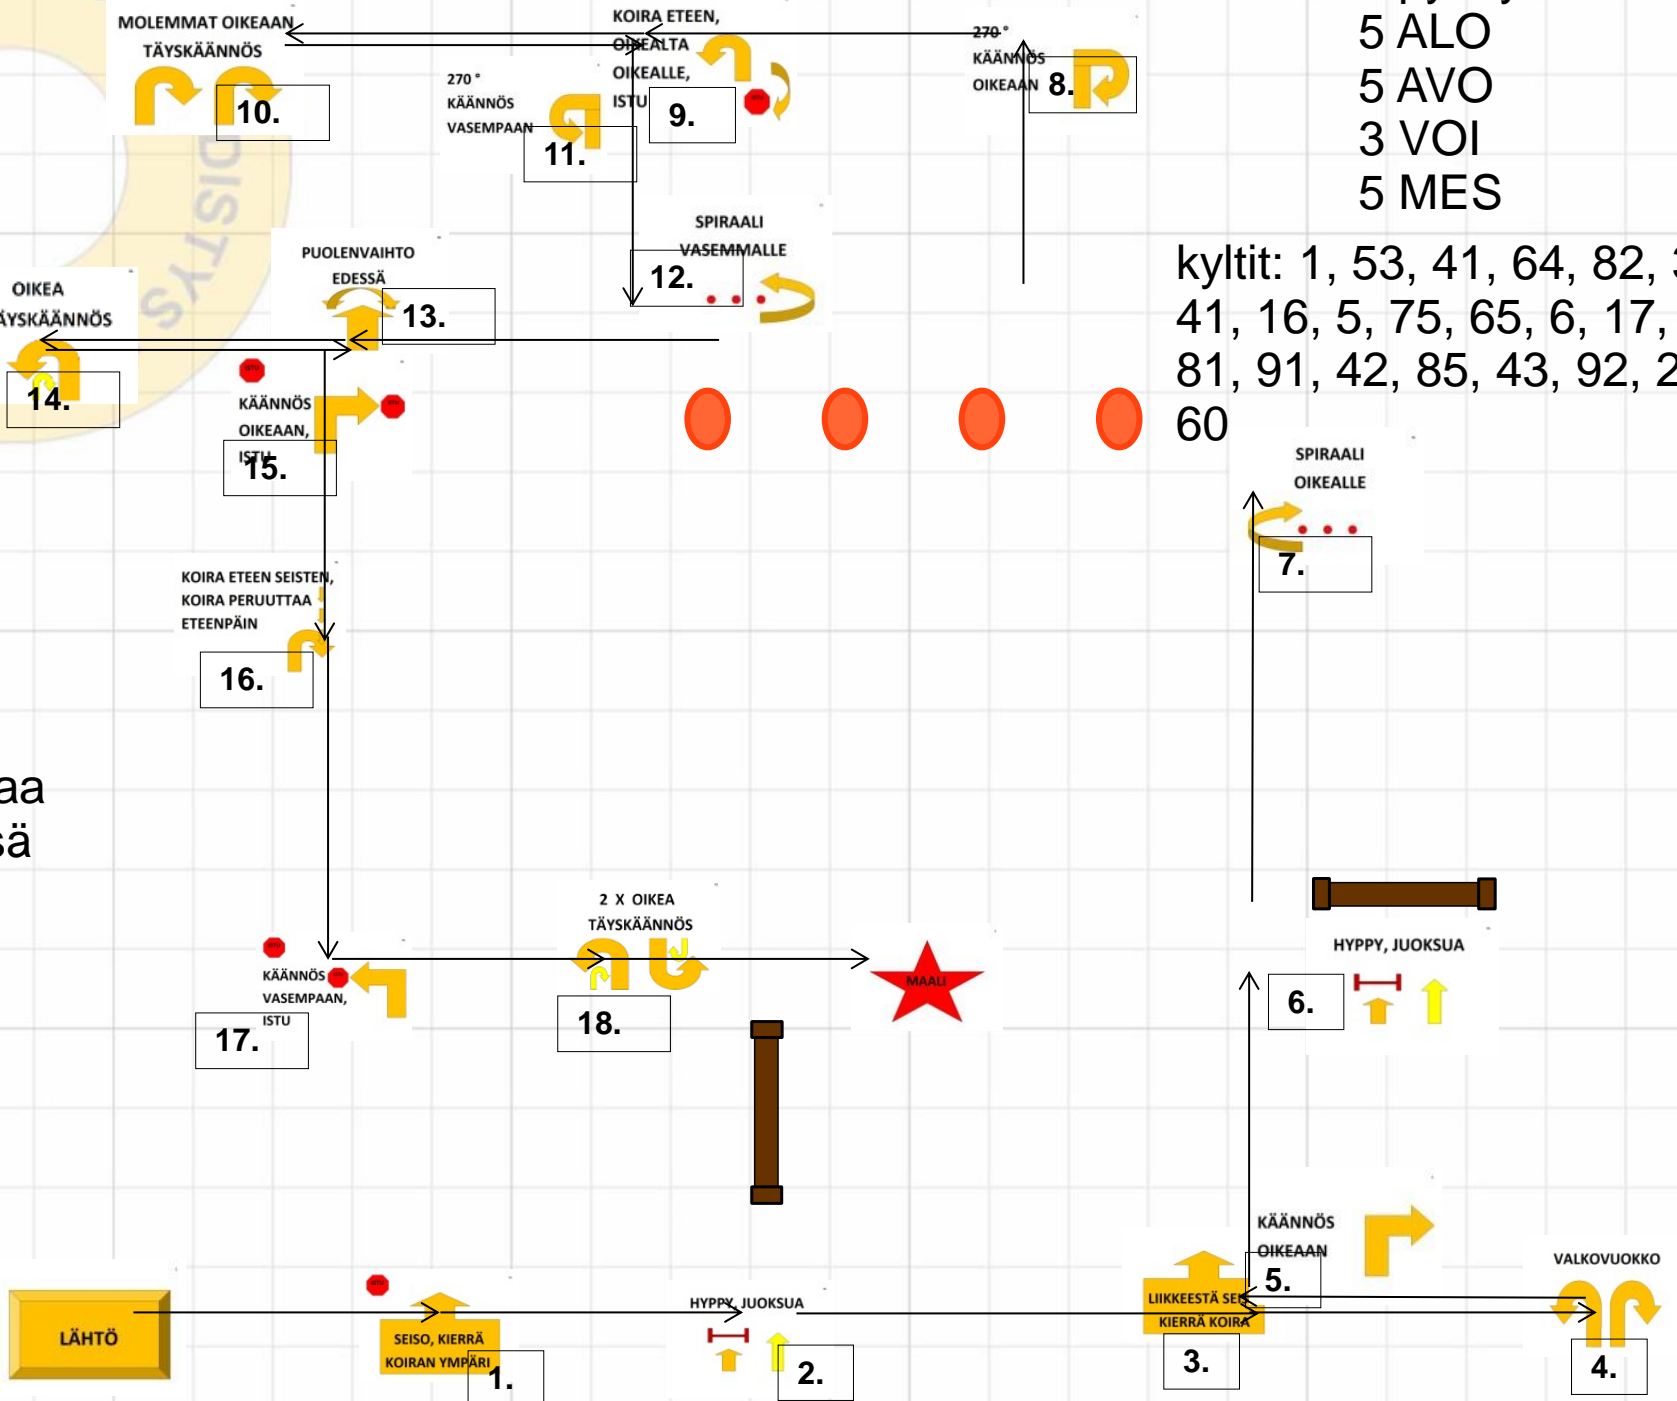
MOLEMMAT OIKEAAN TÄYSKÄÄNNÖS
10.

KOIRA ETEEN, OIKEALTA OIKEALLE, ISTU
9.

270 ° KÄÄNNÖS VASEMPAAN
11.

270 ° KÄÄNNÖS OIKEAAN
8.

5 ALO
5 AVO
3 VOI
5 MES

kyltit: 1, 53, 41, 64, 82, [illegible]
41, 16, 5, 75, 65, 6, 17, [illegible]
81, 91, 42, 85, 43, 92, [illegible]
60

SPIRAALI VASEMMALLE
12.

PUOLENVAIHTO EDESSÄ
13.

OIKEA TÄYSKÄÄNNÖS
14.

KÄÄNNÖS OIKEAAN, ISTU
15.

SPIRAALI OIKEALLE
7.

KOIRA ETEEN SEISTEN, KOIRA PERUUTTAA ETEENPÄIN
16.

aa
sä

2 X OIKEA TÄYSKÄÄNNÖS
18.

MAALI

KÄÄNNÖS VASEMPAAN, ISTU
17.

HYPPY, JUOKSUA
6.

KÄÄNNÖS OIKEAAN
5.

VALKOVUOKKO

LÄHTÖ

SEISO, KIERRÄ KOIRAN YMPÄRI
1.

HYPPY, JUOKSUA
2.

LIIKKEESTÄ SEIS, KIERRÄ KOIRA
3.

4.